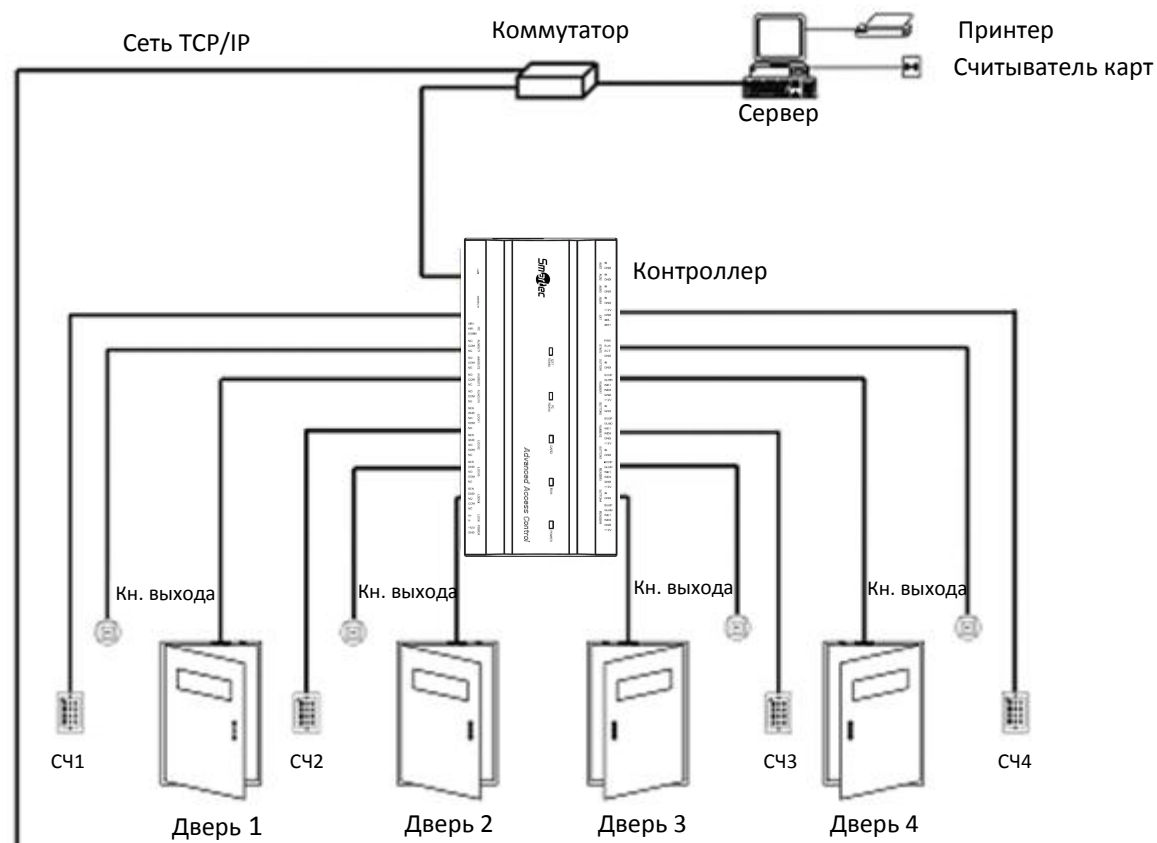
Сеть TCP/IP

Коммутатор

Принтер

Считыватель карт

Сервер

Smartec

Advanced Access Control

Контроллер

Кн. выхода

Кн. выхода

Кн. выхода

Кн. выхода

СЧ1

СЧ2

СЧ3

СЧ4

Дверь 1

Дверь 2

Дверь 3

Дверь 4